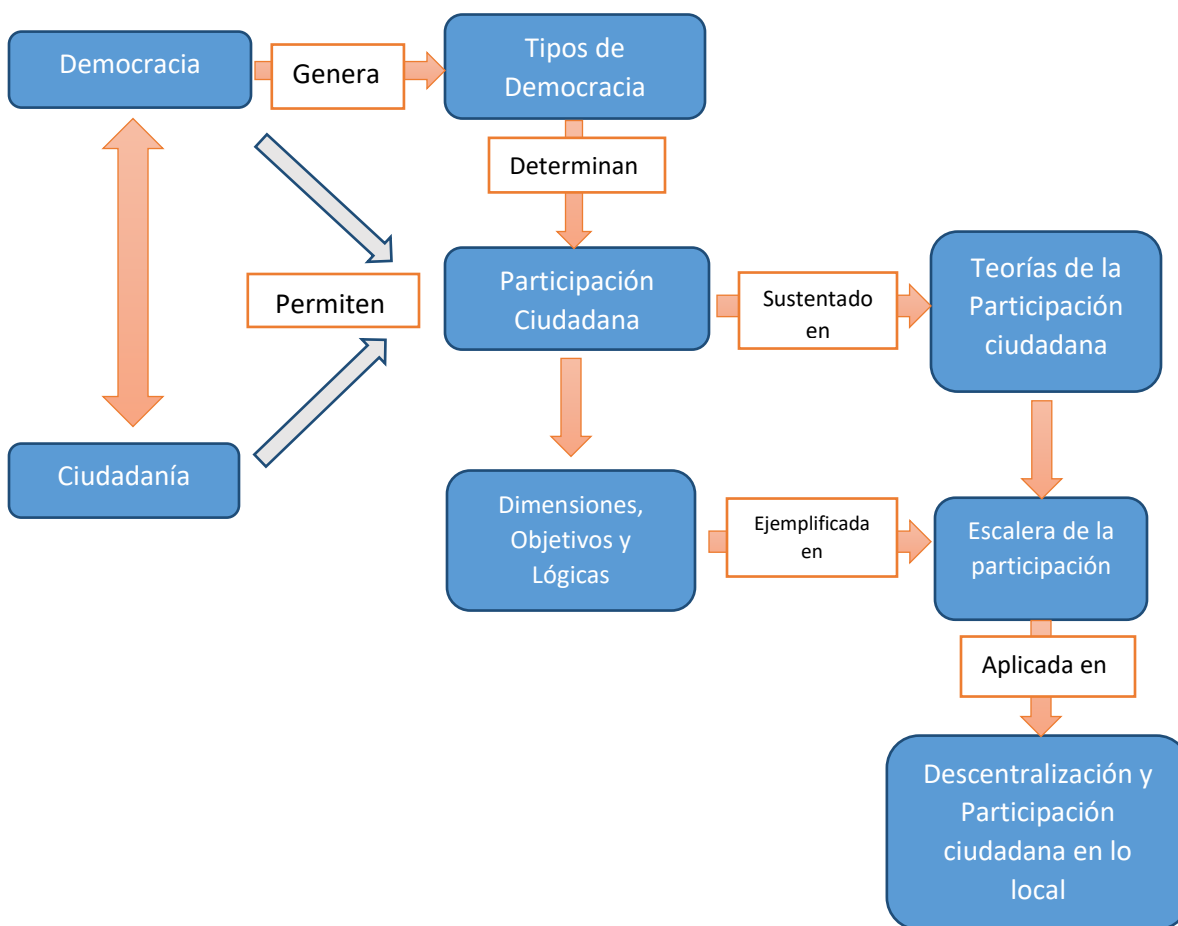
Democracia

Genera

Tipos de Democracia

Determinan

Permiten

Participación Ciudadana

Sustentado en

Teorías de la Participación ciudadana

Ciudadanía

Dimensiones, Objetivos y Lógicas

Ejemplificada en

Escalera de la participación

Aplicada en

Descentralización y Participación ciudadana en lo local